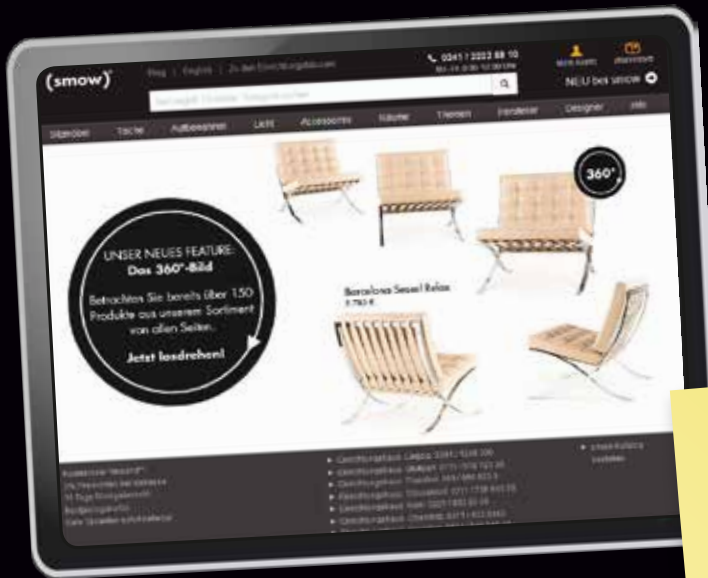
(smow)®

Blog | English | Zu den Einrichtungshäusern

0341 / 2253 88 10
Mo - Fr 9:00 - 18:00 Uhr

Mein Konto

Warenkorb

NEU bei smow

Suchbegriff / Artikel / Designer suchen

Stühle

Tische

Aufbewahren

Licht

Accessoires

Räume

Themen

Hersteller

Designer

Info

360°

UNSER NEUES FEATURE:
Das 360°-Bild

Betrachten Sie bereits über 150 Produkte aus unserem Sortiment von allen Seiten.

Jetzt losdrehen!

Barcelona Sessel Relax
5.793 €

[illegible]

Einrichtungshaus Leipzig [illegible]
Einrichtungshaus Stuttgart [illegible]
Einrichtungshaus Chemnitz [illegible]
Einrichtungshaus Düsseldorf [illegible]
Einrichtungshaus Köln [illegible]
Einrichtungshaus Chemnitz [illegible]

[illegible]